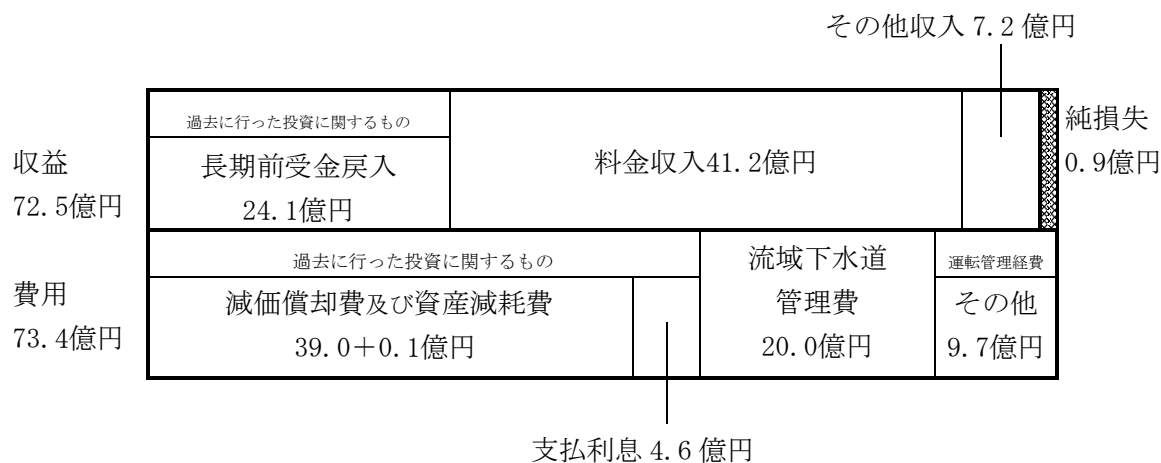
その他収入 7.2 億円

収益
72.5億円

過去に行った投資に関するもの
長期前受金戻入
24.1億円

料金収入41.2億円

純損失
0.9億円

費用
73.4億円

過去に行った投資に関するもの
減価償却費及び資産減耗費
39.0+0.1億円

流域下水道
管理費
20.0億円

運転管理経費
その他
9.7億円

支払利息 4.6 億円